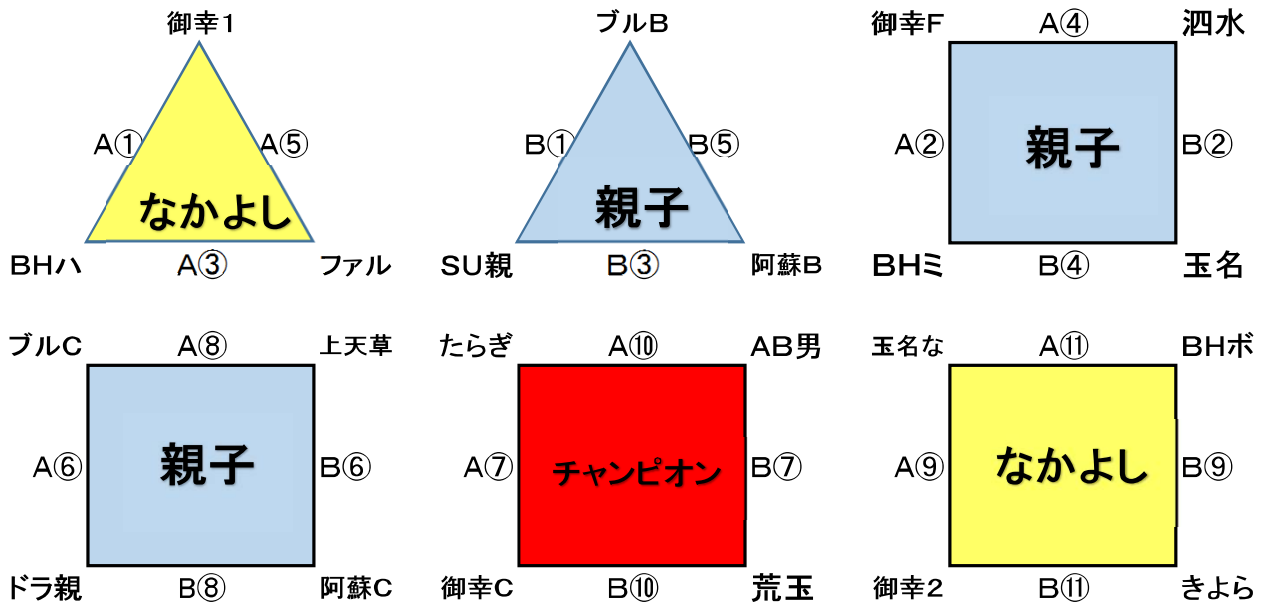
御幸1
A①
A⑤
なかよし
BHハ
A③
ファル

ブルB
B①
B⑤
親子
SU親
B③
阿蘇B

御幸F
A④
泗水
A②
親子
B②
BHミ
B④
玉名

ブルC
A⑧
上天草
A⑥
親子
B⑥
ドラ親
B⑧
阿蘇C

たらぎ
A⑩
AB男
A⑦
チャンピオン
B⑦
御幸C
B⑩
荒玉

玉名な
A⑪
BHボ
A⑨
なかよし
B⑨
御幸2
B⑪
きよら